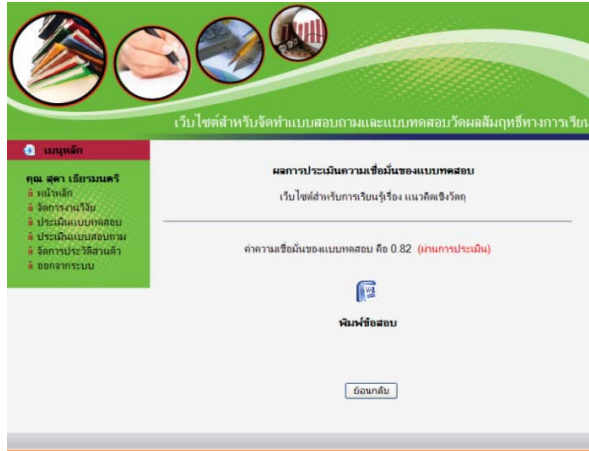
เว็บไซต์สำหรับจัดทำแบบสอบถามและแบบทดสอบวัดผลสัมฤทธิ์ทางการเรียน

เมนูหลัก

คุณ สุดา เธียรมนตรี
หน้าหลัก
จัดการงานวิจัย
ประเมินแบบทดสอบ
ประเมินแบบสอบถาม
จัดการประวัติส่วนตัว
ออกจากระบบ

ผลการประเมินความเชื่อมั่นของแบบทดสอบ

เว็บไซต์สำหรับการเรียนรู้เรื่อง แนวคิดเชิงวัตถุ

ค่าความเชื่อมั่นของแบบทดสอบ คือ 0.82 (ผ่านการประเมิน)

พิมพ์ข้อสอบ

ย้อนกลับ